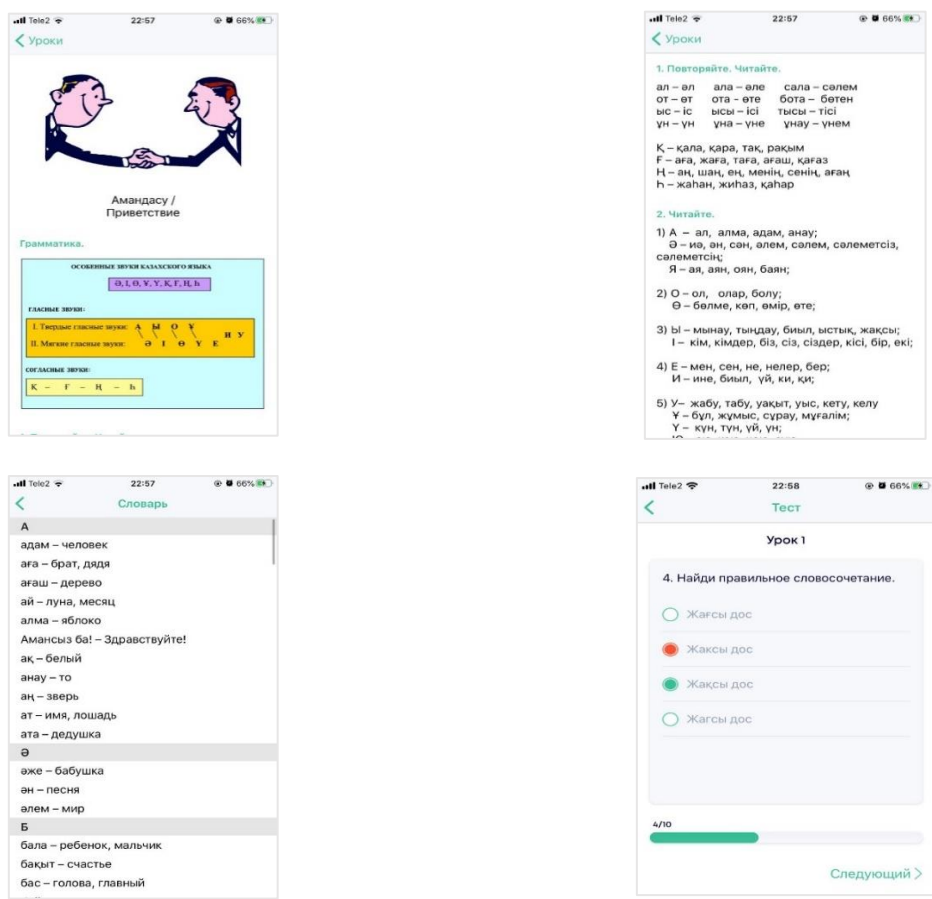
Tele2 22:57 66%
Уроки

Амандасу /
Приветствие

Грамматика.

ОСОБЕННЫЕ ЗВУКИ КАЗАХСКОГО ЯЗЫКА

Ә, І, Ө, Ұ, Ү, Қ, Ғ, Ң, Һ

ГЛАСНЫЕ ЗВУКИ:

I. Твердые гласные звуки: А Ы О Ұ

II. Мягкие гласные звуки: Ә І Ө Ү Е

И У

СОГЛАСНЫЕ ЗВУКИ:

Қ – Ғ – Ң – Һ

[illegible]

Tele2 22:57 66%
Уроки

1. Повторяйте. Читайте.

ал – әл ала – әле сала – сәлем
от – өт ота – өте бота – бөтен
ыс – іс ысы – ісі тысы – тісі
ұн – үн ұна – үне ұнау – үнем

Қ – қала, қара, тақ, рақым
Ғ – аға, жаға, таға, ағаш, қағаз
Ң – аң, шаң, ең, менің, сенің, ағаң
Һ – жаһан, жиһаз, қаһар

2. Читайте.

1) А – ал, алма, адам, анау;
Ә – иә, ән, сән, әлем, сәлем, сәлеметсіз, сәлеметсің;
Я – ая, аян, оян, баян;

2) О – ол, олар, болу;
Ө – бөлме, көп, өмір, өте;

3) Ы – мынау, тыңдау, биыл, ыстық, жақсы;
І – кім, кімдер, біз, сіз, сіздер, кісі, бір, екі;

4) Е – мен, сен, не, нелер, бер;
И – ине, биыл, үй, ки, қи;

5) У– жабу, табу, уақыт, уыс, кету, келу
Ұ – бұл, жұмыс, сұрау, мұғалім;
Ү – күн, түн, үй, үн;
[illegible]

Tele2 22:57 66%
Словарь

А
адам – человек
аға – брат, дядя
ағаш – дерево
ай – луна, месяц
алма – яблоко
Амансыз ба! – Здравствуйте!
ақ – белый
анау – то
аң – зверь
ат – имя, лошадь
ата – дедушка
Ә
әже – бабушка
ән – песня
әлем – мир
Б
бала – ребенок, мальчик
бақыт – счастье
бас – голова, главный

Tele2 22:58 66%
Тест

Урок 1

4. Найди правильное словосочетание.

Жағсы дос
Жақсы дос
Жақсы дос
Жагсы дос

4/10

Следующий